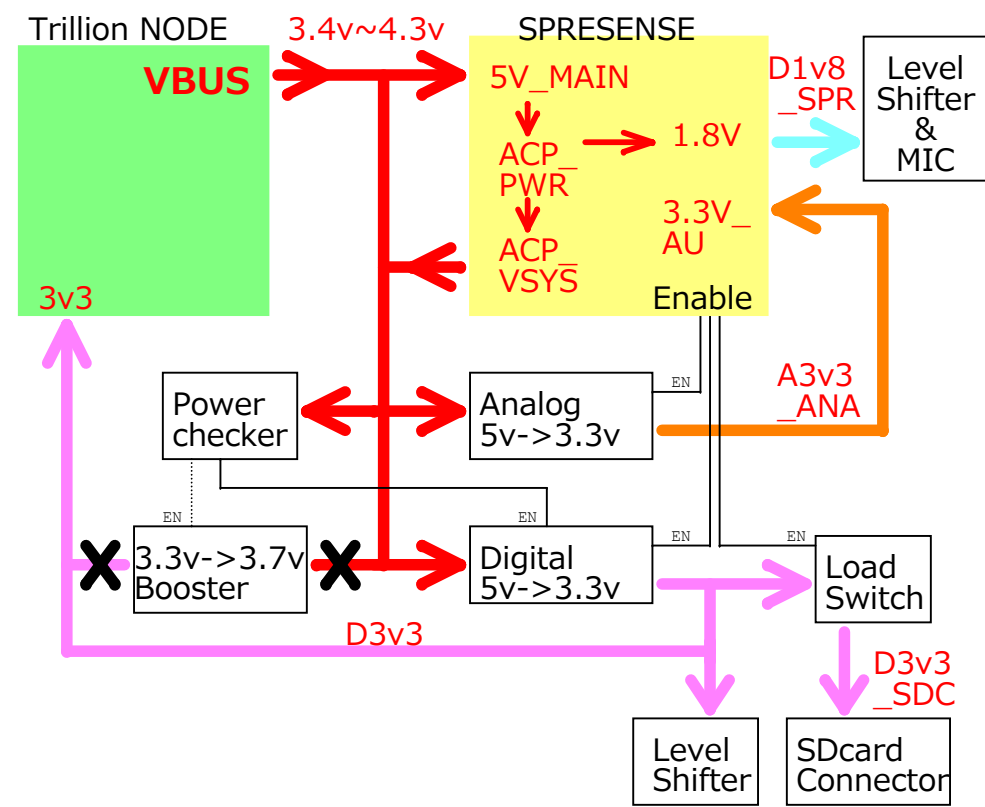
Trillion NODE
VBUS
3v3
3.4v~4.3v
SPRESENSE
5V_MAIN
ACP_
PWR
1.8V
ACP_
VSYS
3.3V_
AU
Enable
D1v8
_SPR
Level
Shifter
&
MIC
Power
checker
EN
Analog
5v->3.3v
EN
A3v3
_ANA
EN
3.3v->3.7v
Booster
EN
Digital
5v->3.3v
EN
EN
Load
Switch
D3v3
D3v3
_SDC
Level
Shifter
SDcard
Connector